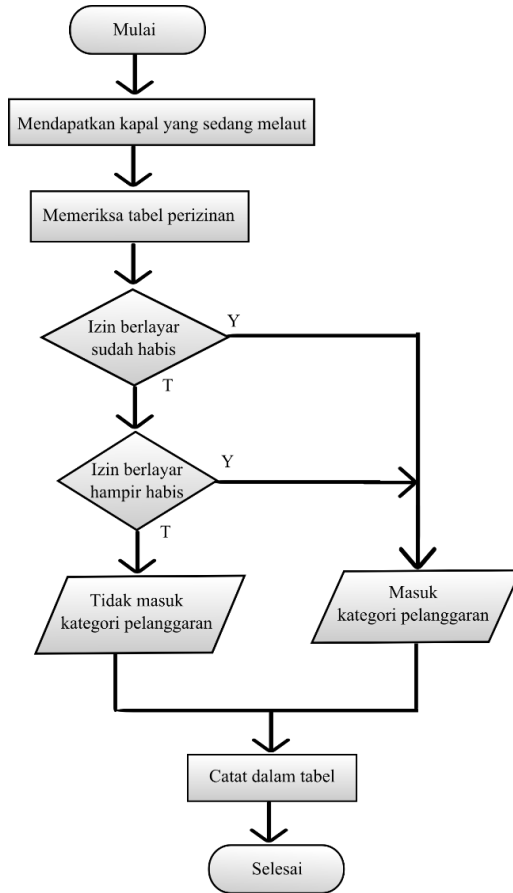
Mulai

Mendapatkan kapal yang sedang melaut

Memeriksa tabel perizinan

Izin berlayar sudah habis

Y

T

Izin berlayar hampir habis

Y

T

Tidak masuk kategori pelanggaran

Masuk kategori pelanggaran

Catat dalam tabel

Selesai